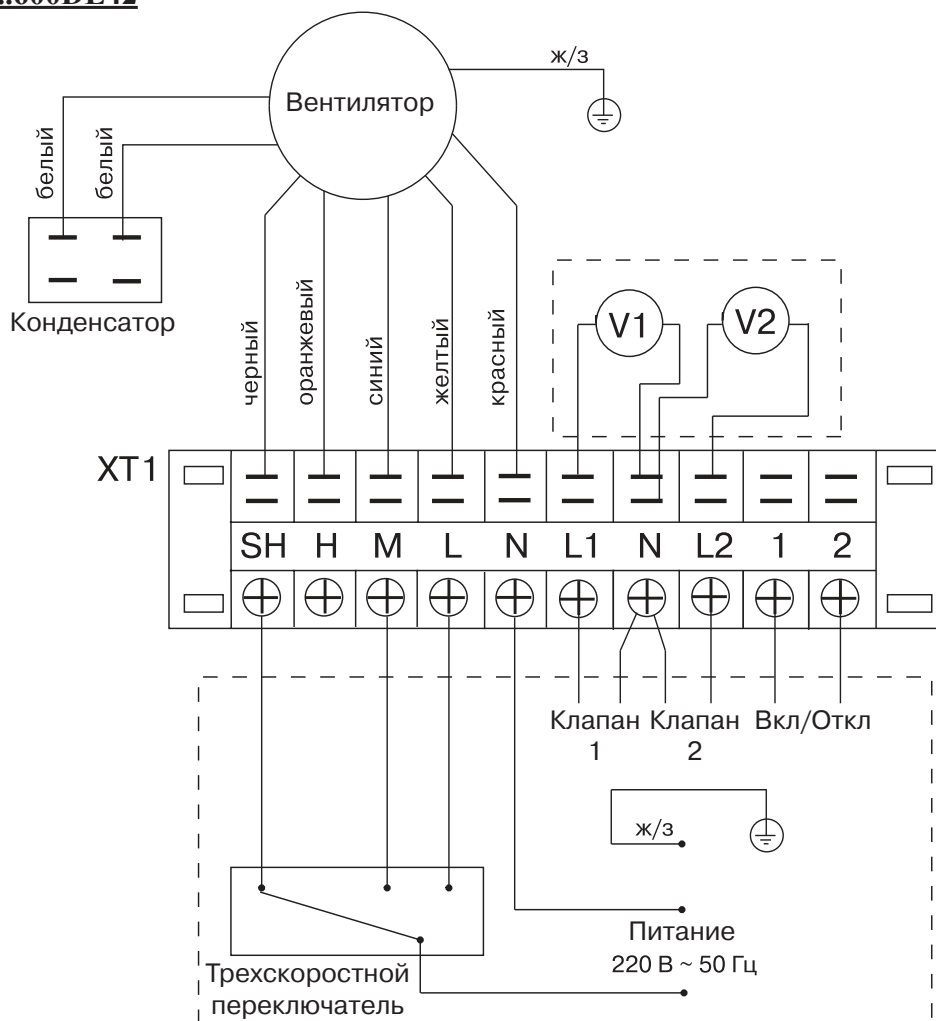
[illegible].000DE42

Вентилятор

ж/з

белый

белый

Конденсатор

черный

оранжевый

синий

желтый

красный

V1

V2

XT1

| SH | H | M | L | N | L1 | N | L2 | 1 | 2 |
|---|---|---|---|---|---|---|---|---|---|

Клапан 1

Клапан 2

Вкл/Откл

ж/з

Трехскоростной переключатель

Питание
220 В ~ 50 Гц